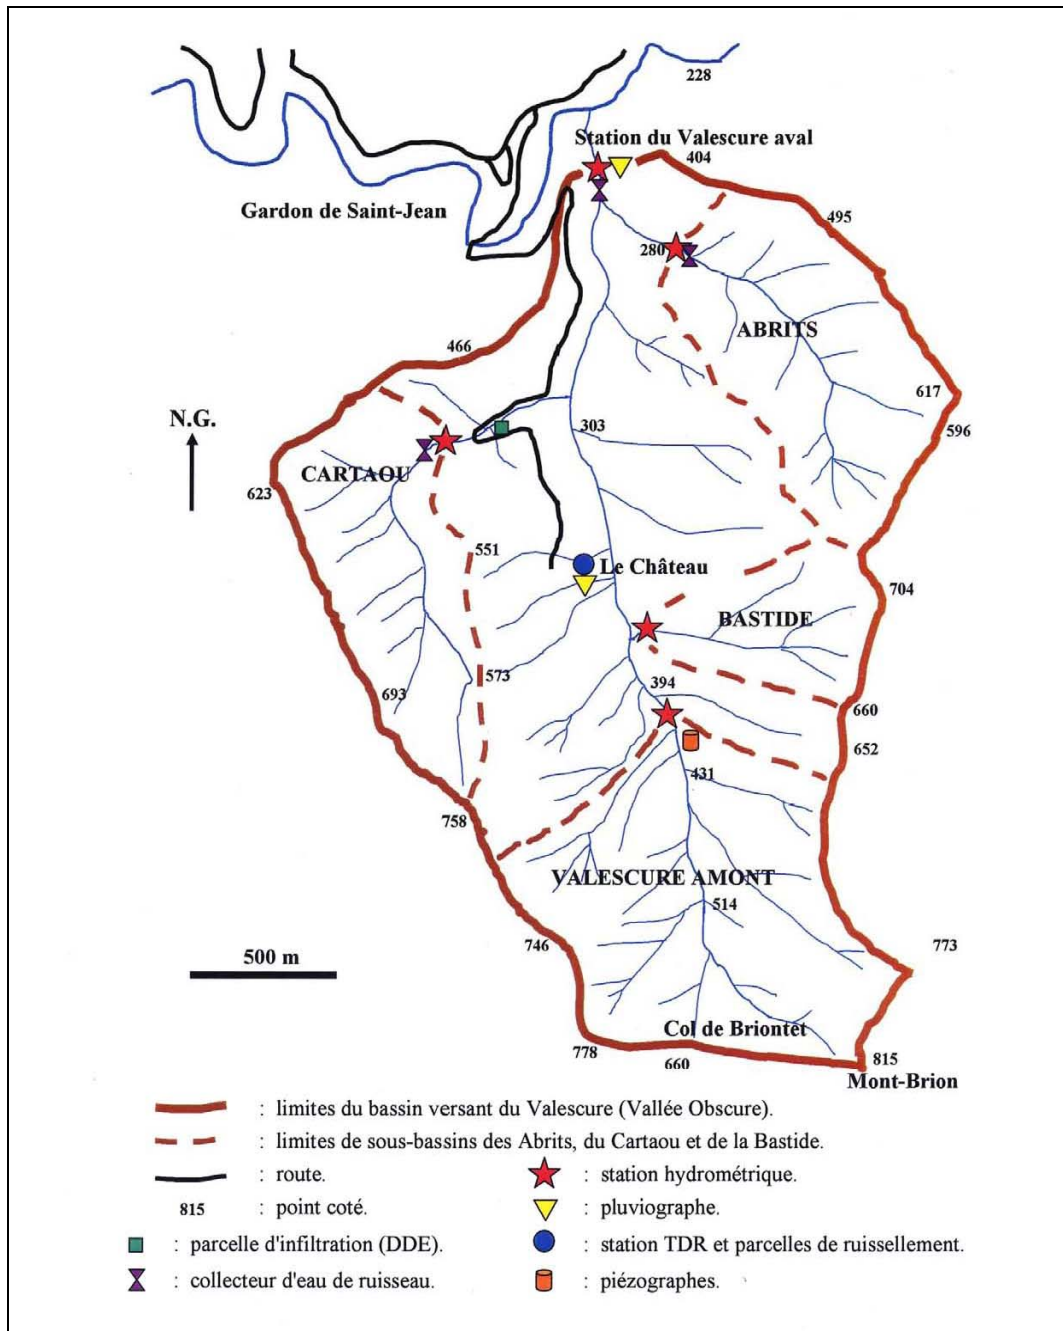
228

Station du Valescure aval

404

Gardon de Saint-Jean

495

280

ABRITS

466

617

596

N.G.

303

CARTAOU

623

551

Le Château

704

BASTIDE

573

394

693

660

652

431

758

VALESCURE AMONT

514

500 m

746

773

Col de Briontet

778

660

815

Mont-Brion

: limites du bassin versant du Valescure (Vallée Obscure).

: limites de sous-bassins des Abrits, du Cartaou et de la Bastide.

: route.

: station hydrométrique.

815 : point coté.

: pluviographe.

: parcelle d'infiltration (DDE).

: station TDR et parcelles de ruissellement.

: collecteur d'eau de ruisseau.

: piézographes.